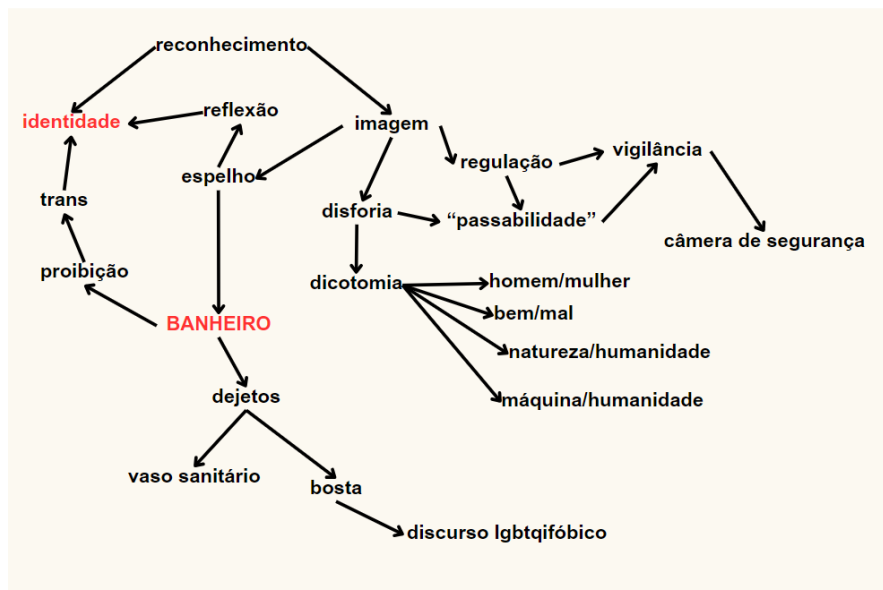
reconhecimento

identidade

reflexão

imagem

espelho

regulação

vigilância

trans

disforia

"passabilidade"

câmera de segurança

proibição

dicotomia

homem/mulher

bem/mal

BANHEIRO

natureza/humanidade

máquina/humanidade

dejetos

vaso sanitário

bosta

discurso lgbtqifóbico